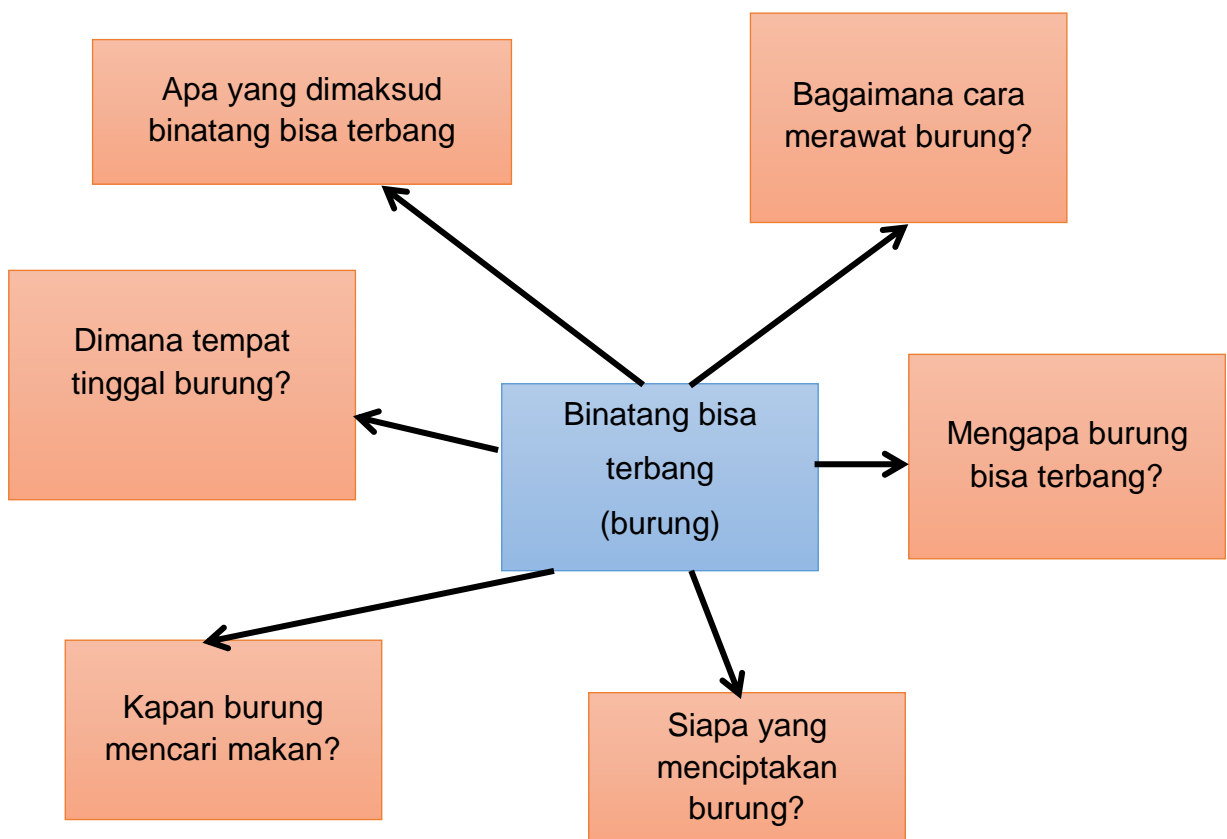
Apa yang dimaksud binatang bisa terbang

Bagaimana cara merawat burung?

Dimana tempat tinggal burung?

Binatang bisa terbang (burung)

Mengapa burung bisa terbang?

Kapan burung mencari makan?

Siapa yang menciptakan burung?